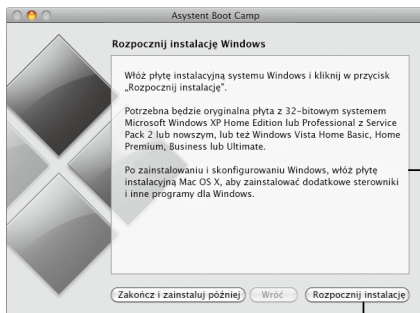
Asystent Boot Camp

Rozpocznij instalację Windows

Włóż płytę instalacyjną systemu Windows i kliknij w przycisk „Rozpocznij instalację".

Potrzebna będzie oryginalna płyta z 32-bitowym systemem Microsoft Windows XP Home Edition lub Professional z Service Pack 2 lub nowszym, lub też Windows Vista Home Basic, Home Premium, Business lub Ultimate.

Po zainstalowaniu i skonfigurowaniu Windows, włóż płytę instalacyjną Mac OS X, aby zainstalować dodatkowe sterowniki i inne programy dla Windows.

Zakończ i zainstaluj później

Wróć

Rozpocznij instalację